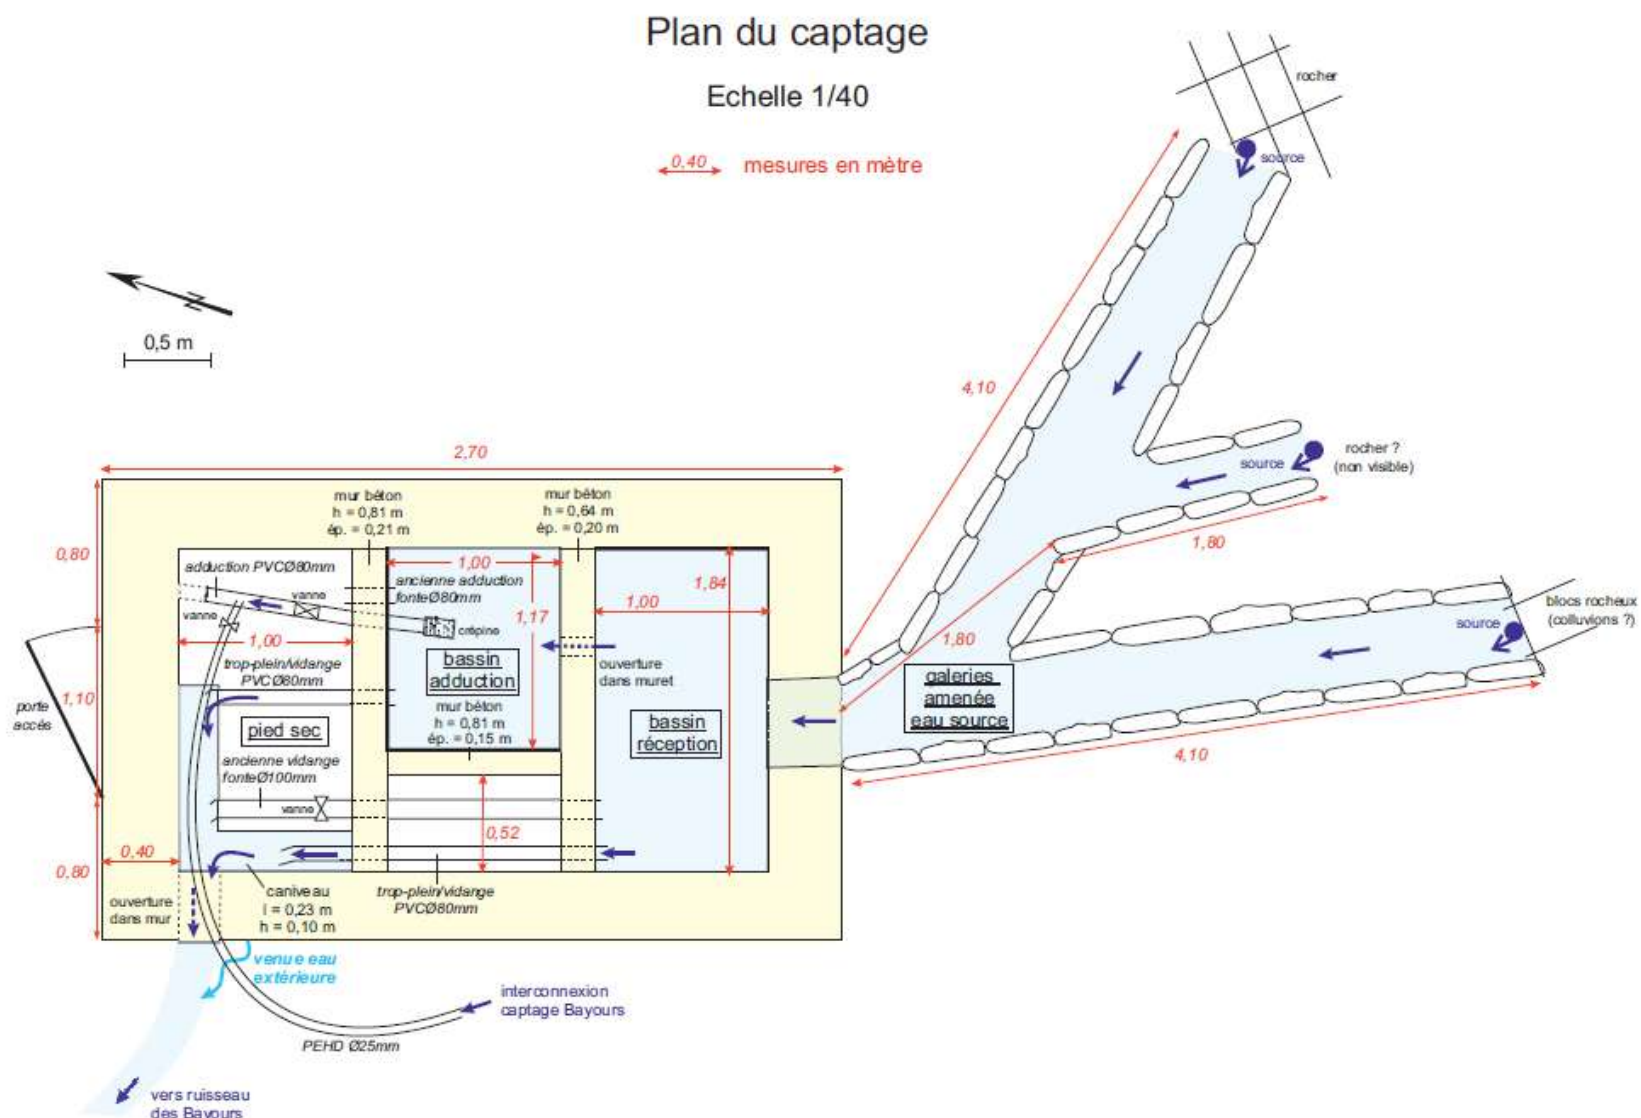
Plan du captage

Echelle 1/40

0,40 mesures en mètre

N

0,5 m

rocher

source

4,10

rocher ?
(non visible)

source

1,80

2,70

mur béton
h = 0,81 m
ép. = 0,21 m

mur béton
h = 0,64 m
ép. = 0,20 m

0,80

adduction PVCØ80mm

1,00

ancienne adduction fonteØ80mm

vanne

vanne

crépine

1,17

1,84

1,00

1,00

blocs rocheux
(colluvions ?)

source

1,80

trop-plein/vidange PVCØ80mm

bassin adduction

ouverture dans muret

porte accès

1,10

galeries amenée eau source

bassin réception

pied sec

mur béton
h = 0,81 m
ép. = 0,15 m

ancienne vidange fonteØ100mm

vanne

4,10

0,52

0,40

0,80

ouverture dans mur

caniveau
l = 0,23 m
h = 0,10 m

trop-plein/vidange PVCØ80mm

venue eau extérieure

interconnexion captage Bayours

PEHD Ø25mm

vers ruisseau des Bayours